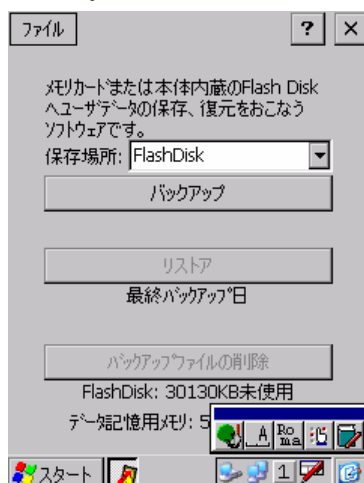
ファイル

?

×

メモリカードまたは本体内蔵のFlash Diskへユーザデータの保存、復元をおこなうソフトウェアです。

保存場所: FlashDisk

バックアップ

リストア

最終バックアップ日

バックアップファイルの削除

FlashDisk: 30130KB未使用

データ記憶用メモリ: 5

A

Ro ma

スタート

1